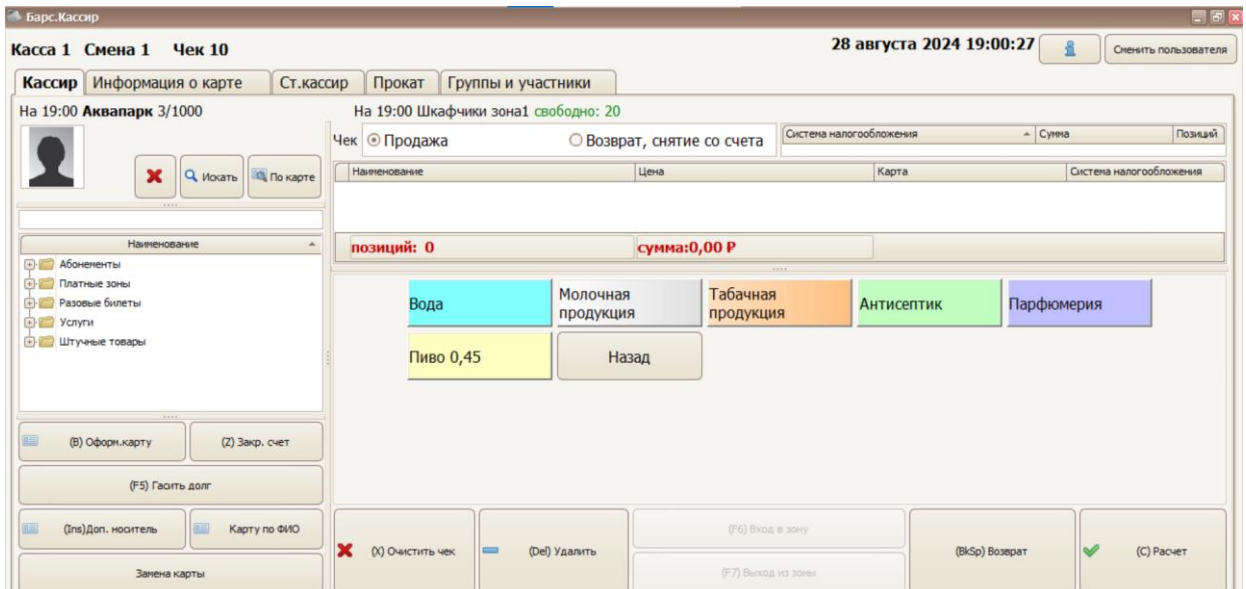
Барс.Кассир

Касса 1 Смена 1 Чек 10

28 августа 2024 19:00:27

Сменить пользователя

Кассир | Информация о карте | Ст.кассир | Прокат | Группы и участники

На 19:00 Аквапарк 3/1000

На 19:00 Шкафчики зона1 свободно: 20

Искать

По карте

Чек Продажа Возврат, снятие со счета

| Система налогообложения | Сумма | Позиций |
|---|---|---|

| Наименование | Цена | Карта | Система налогообложения |
|---|---|---|---|

позиций: 0 сумма:0,00 ₽

Наименование

Абонементы
Платные зоны
Разовые билеты
Услуги
Штучные товары

Вода
Молочная продукция
Табачная продукция
Антисептик
Парфюмерия
Пиво 0,45
Назад

(B) Оформ.карту
(Z) Закр. счет
(F5) Гасить долг
(Ins)Доп. носитель
Карту по ФИО
Замена карты

(X) Очистить чек
(Del) Удалить
(F6) Вход в зону
(F7) Выход из зоны
(BkSp) Возврат
(C) Расчет